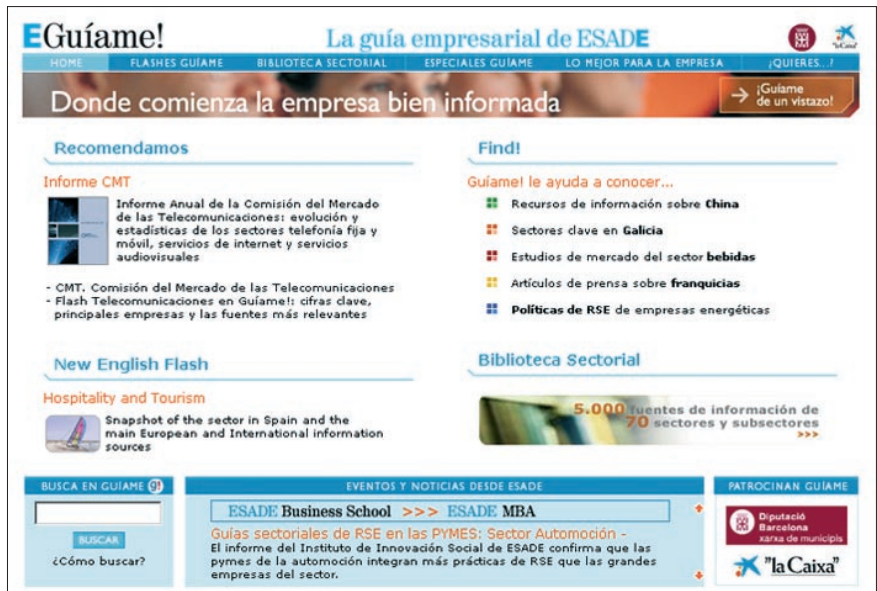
EGuíame! La guía empresarial de ESADE

"la Caixa"

HOME FLASHES GUÍAME BIBLIOTECA SECTORIAL ESPECIALES GUÍAME LO MEJOR PARA LA EMPRESA ¡QUIERES...?

Donde comienza la empresa bien informada

¡Guíame de un vistazo!

Recomendamos

Informe CMT

Informe Anual de la Comisión del Mercado de las Telecomunicaciones: evolución y estadísticas de los sectores telefonía fija y móvil, servicios de internet y servicios audiovisuales

- CMT. Comisión del Mercado de las Telecomunicaciones
- Flash Telecomunicaciones en Guíame!: cifras clave, principales empresas y las fuentes más relevantes

New English Flash

Hospitality and Tourism

Snapshot of the sector in Spain and the main European and International information sources

Find!

Guíame! le ayuda a conocer...

Recursos de información sobre **China**

Sectores clave en **Galicia**

Estudios de mercado del sector **bebidas**

Artículos de prensa sobre **franquicias**

**Políticas de RSE** de empresas energéticas

Biblioteca Sectorial

5.000 fuentes de información de 70 sectores y subsectores >>>

BUSCA EN GUÍAME

BUSCAR

¿Cómo buscar?

EVENTOS Y NOTICIAS DESDE ESADE

ESADE Business School >>> ESADE MBA

Guías sectoriales de RSE en las PYMES: Sector Automoción -

El informe del Instituto de Innovación Social de ESADE confirma que las pymes de la automoción integran más prácticas de RSE que las grandes empresas del sector.

PATROCINAN GUÍAME

Diputació Barcelona xarxa de municipis

"la Caixa"